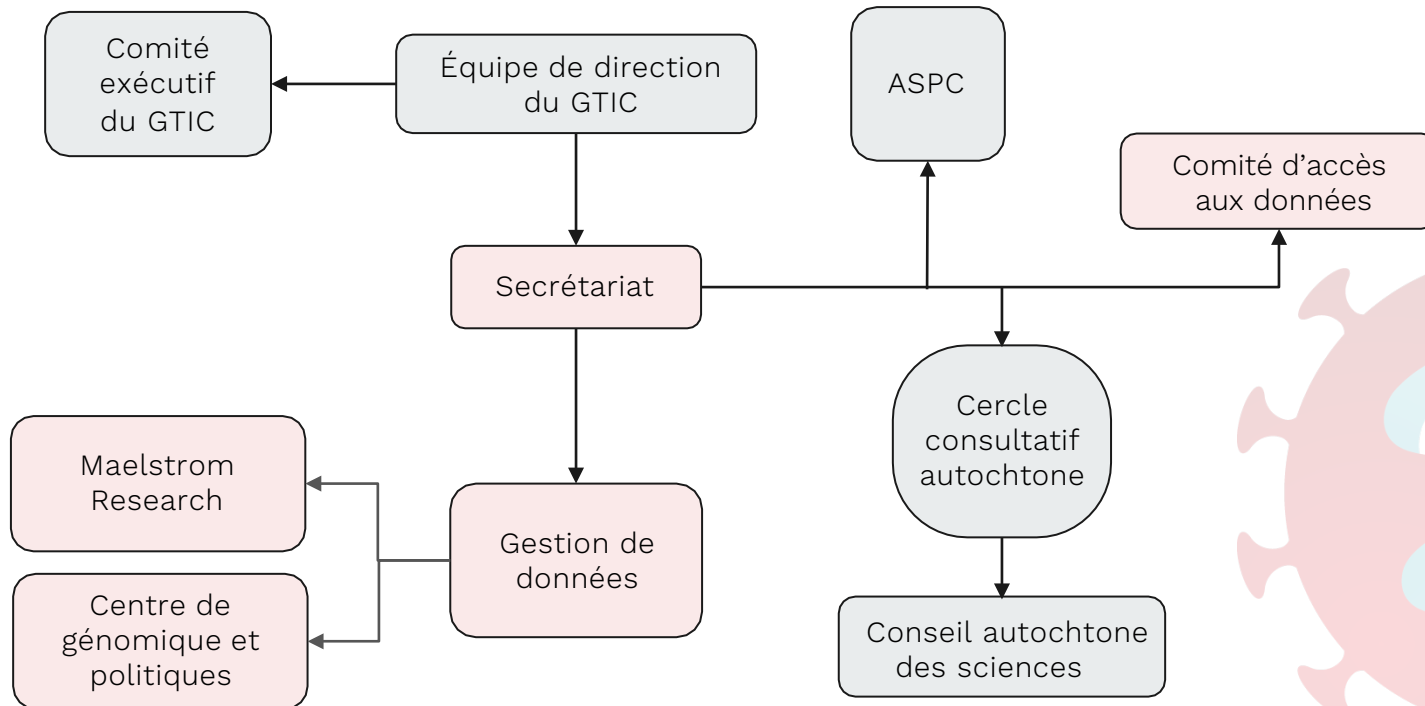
Comité exécutif du GTIC

Équipe de direction du GTIC

ASPC

Comité d’accès aux données

Secrétariat

Cercle consultatif autochtone

Maelstrom Research

Gestion de données

Centre de génomique et politiques

Conseil autochtone des sciences